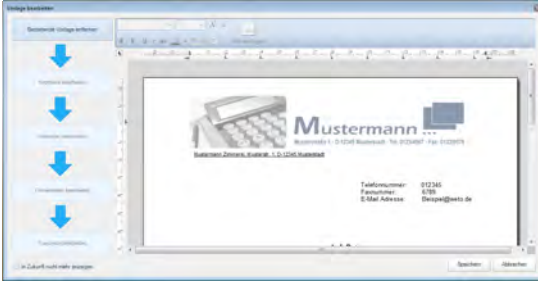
Vorlage bearbeiten

Bestehende Vorlage entfernen

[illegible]

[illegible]

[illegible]

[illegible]

Mustermann ...

Musterstraße 1 · D-12345 Musterstadt · Tel. 0123456 · Fax 0123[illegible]

Mustermann Zimmerei, Musterstr. 1, D-12345 Musterstadt

Telefonnummer: 012345
Faxnummer: 6789
E-Mail Adresse: Beispiel@sw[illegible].de

In Zukunft nicht mehr anzeigen

Speichern

Abbrechen